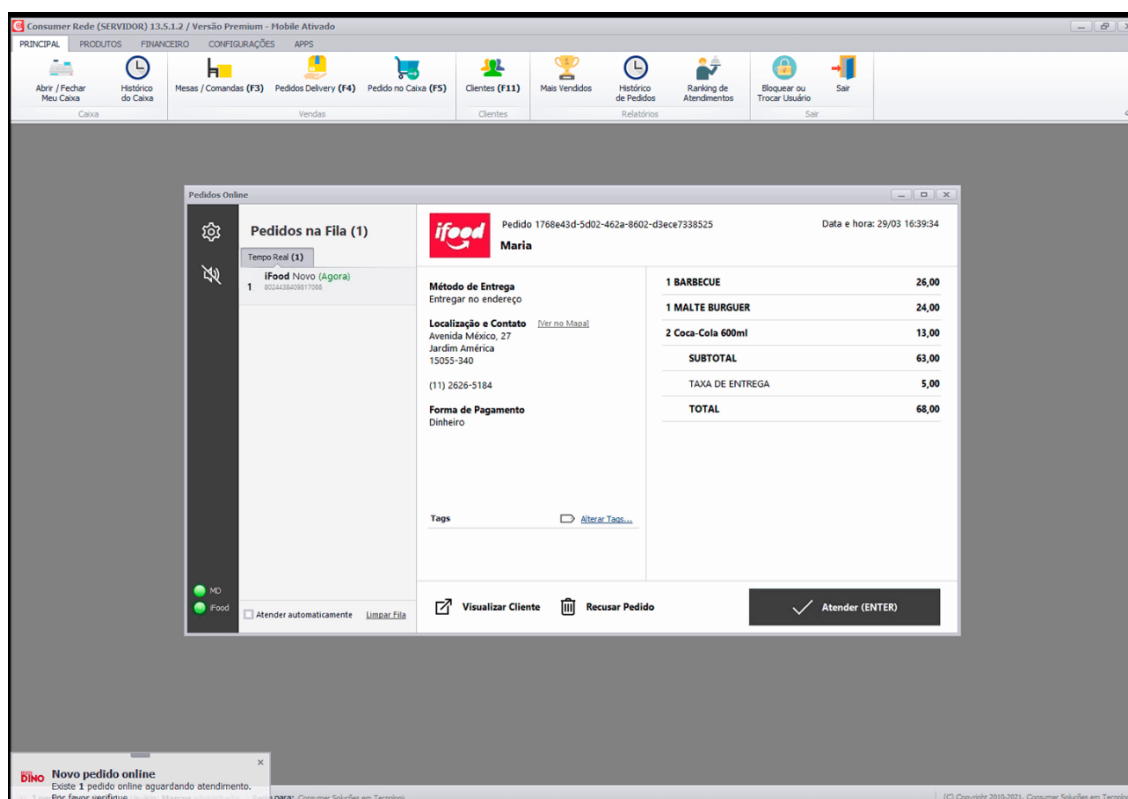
Consumer Rede (SERVIDOR) 13.5.1.2 / Versão Premium - Mobile Ativado

PRINCIPAL PRODUTOS FINANCEIRO CONFIGURAÇÕES APPS

Abrir / Fechar Meu Caixa
Histórico do Caixa
Caixa
Mesas / Comandas (F3)
Pedidos Delivery (F4)
Pedido no Caixa (F5)
Vendas
Clientes (F11)
Clientes
Mais Vendidos
Histórico de Pedidos
Ranking de Atendimentos
Relatórios
Bloquear ou Trocar Usuário
Sair
Sair

Pedidos Online

Pedidos na Fila (1)

Tempo Real (1)

1 iFood Novo (Agora)
8024438409817088

MD
iFood

Atender automaticamente
Limpar Fila

ifood

Pedido 1768e43d-5d02-462a-8602-d3ece7338525
Maria

Data e hora: 29/03 16:39:34

Método de Entrega
Entregar no endereço

Localização e Contato [Ver no Mapa]
Avenida México, 27
Jardim América
15055-340

(11) 2626-5184

Forma de Pagamento
Dinheiro

Tags
Alterar Tags...

| | |
|---|---|
| 1 BARBECUE | 26,00 |
| 1 MALTE BURGUER | 24,00 |
| 2 Coca-Cola 600ml | 13,00 |
| SUBTOTAL | 63,00 |
| TAXA DE ENTREGA | 5,00 |
| TOTAL | 68,00 |

Visualizar Cliente
Recusar Pedido
Atender (ENTER)

DINO
Novo pedido online
Existe 1 pedido online aguardando atendimento.
Por favor verifique.

Consumer Soluções em Tecnologia
(C) Copyright 2010-2021. Consumer Soluções em Tecnolog